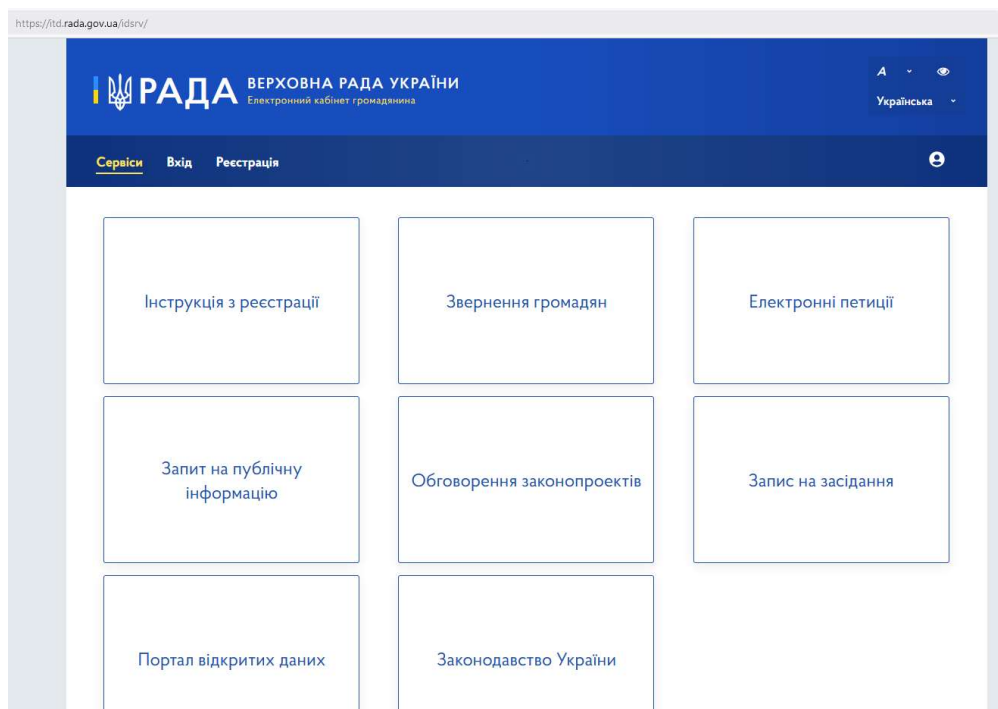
https://itd.rada.gov.ua/idsrv/

РАДА ВЕРХОВНА РАДА УКРАЇНИ
Електронний кабінет громадянина

A

Українська

Сервіси Вхід Реєстрація

Інструкція з реєстрації

Звернення громадян

Електронні петиції

Запит на публічну інформацію

Обговорення законопроектів

Запис на засідання

Портал відкритих даних

Законодавство України